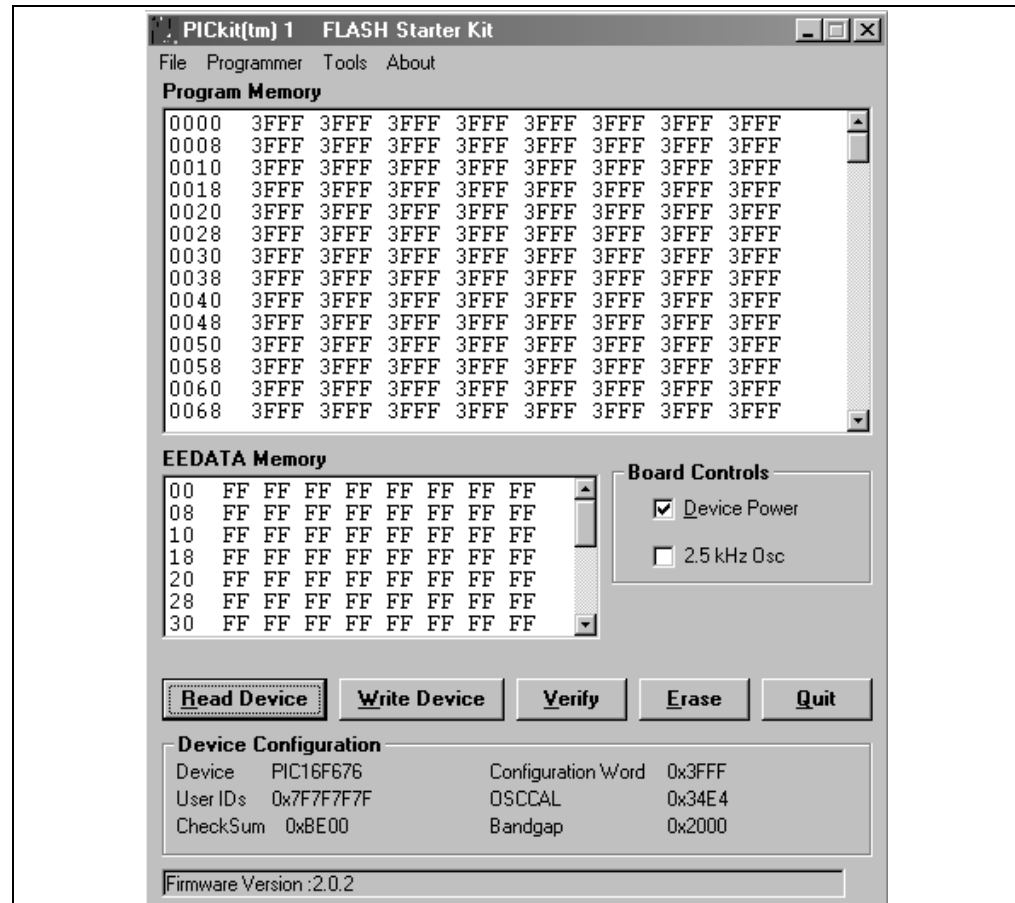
PICkit(tm) 1 FLASH Starter Kit

File Programmer Tools About

Program Memory

| | | | | | | | | |
|---|---|---|---|---|---|---|---|---|
| 0000 | 3FFF | 3FFF | 3FFF | 3FFF | 3FFF | 3FFF | 3FFF | 3FFF |
| 0008 | 3FFF | 3FFF | 3FFF | 3FFF | 3FFF | 3FFF | 3FFF | 3FFF |
| 0010 | 3FFF | 3FFF | 3FFF | 3FFF | 3FFF | 3FFF | 3FFF | 3FFF |
| 0018 | 3FFF | 3FFF | 3FFF | 3FFF | 3FFF | 3FFF | 3FFF | 3FFF |
| 0020 | 3FFF | 3FFF | 3FFF | 3FFF | 3FFF | 3FFF | 3FFF | 3FFF |
| 0028 | 3FFF | 3FFF | 3FFF | 3FFF | 3FFF | 3FFF | 3FFF | 3FFF |
| 0030 | 3FFF | 3FFF | 3FFF | 3FFF | 3FFF | 3FFF | 3FFF | 3FFF |
| 0038 | 3FFF | 3FFF | 3FFF | 3FFF | 3FFF | 3FFF | 3FFF | 3FFF |
| 0040 | 3FFF | 3FFF | 3FFF | 3FFF | 3FFF | 3FFF | 3FFF | 3FFF |
| 0048 | 3FFF | 3FFF | 3FFF | 3FFF | 3FFF | 3FFF | 3FFF | 3FFF |
| 0050 | 3FFF | 3FFF | 3FFF | 3FFF | 3FFF | 3FFF | 3FFF | 3FFF |
| 0058 | 3FFF | 3FFF | 3FFF | 3FFF | 3FFF | 3FFF | 3FFF | 3FFF |
| 0060 | 3FFF | 3FFF | 3FFF | 3FFF | 3FFF | 3FFF | 3FFF | 3FFF |
| 0068 | 3FFF | 3FFF | 3FFF | 3FFF | 3FFF | 3FFF | 3FFF | 3FFF |

EEDATA Memory

| | | | | | | | | |
|---|---|---|---|---|---|---|---|---|
| 00 | FF | FF | FF | FF | FF | FF | FF | FF |
| 08 | FF | FF | FF | FF | FF | FF | FF | FF |
| 10 | FF | FF | FF | FF | FF | FF | FF | FF |
| 18 | FF | FF | FF | FF | FF | FF | FF | FF |
| 20 | FF | FF | FF | FF | FF | FF | FF | FF |
| 28 | FF | FF | FF | FF | FF | FF | FF | FF |
| 30 | FF | FF | FF | FF | FF | FF | FF | FF |

Board Controls

☑ Device Power

☐ 2.5 kHz Osc

Read Device Write Device Verify Erase Quit

Device Configuration

Device PIC16F676
User IDs 0x7F7F7F7F
CheckSum 0xBE00
Configuration Word 0x3FFF
OSCCAL 0x34E4
Bandgap 0x2000

Firmware Version :2.0.2